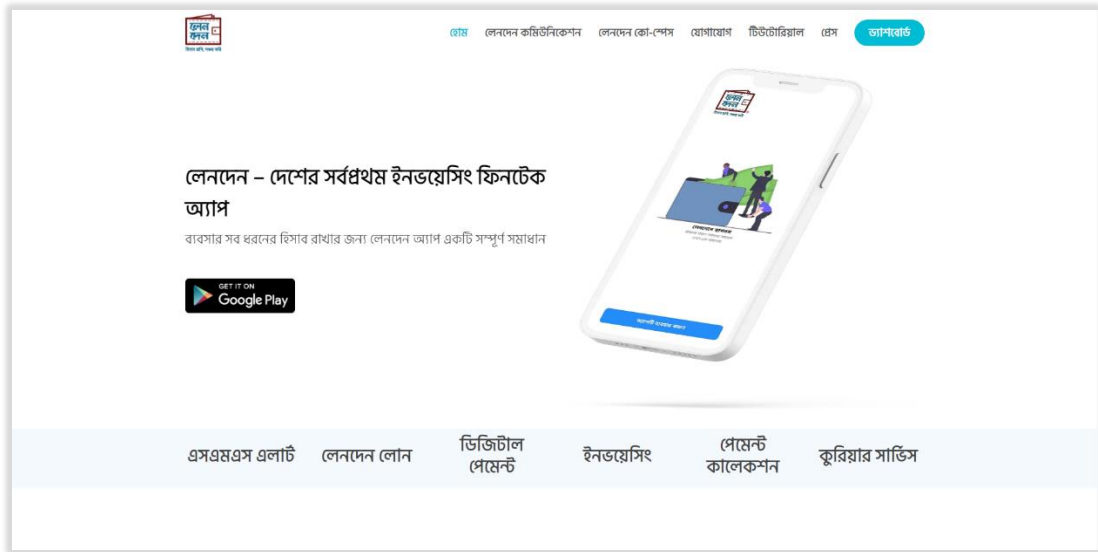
লেন দেন
হিসাব রাখি, সময় বাঁচি

হোম লেনদেন কমিউনিকেশন লেনদেন কো-স্পেস যোগাযোগ টিউটোরিয়াল প্রেস ড্যাশবোর্ড

লেনদেন – দেশের সর্বপ্রথম ইনভয়েসিং ফিনটেক অ্যাপ

ব্যবসার সব ধরনের হিসাব রাখার জন্য লেনদেন অ্যাপ একটি সম্পূর্ণ সমাধান

GET IT ON
Google Play

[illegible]

এসএমএস এলার্ট লেনদেন লোন ডিজিটাল পেমেন্ট ইনভয়েসিং পেমেন্ট কালেকশন কুরিয়ার সার্ভিস